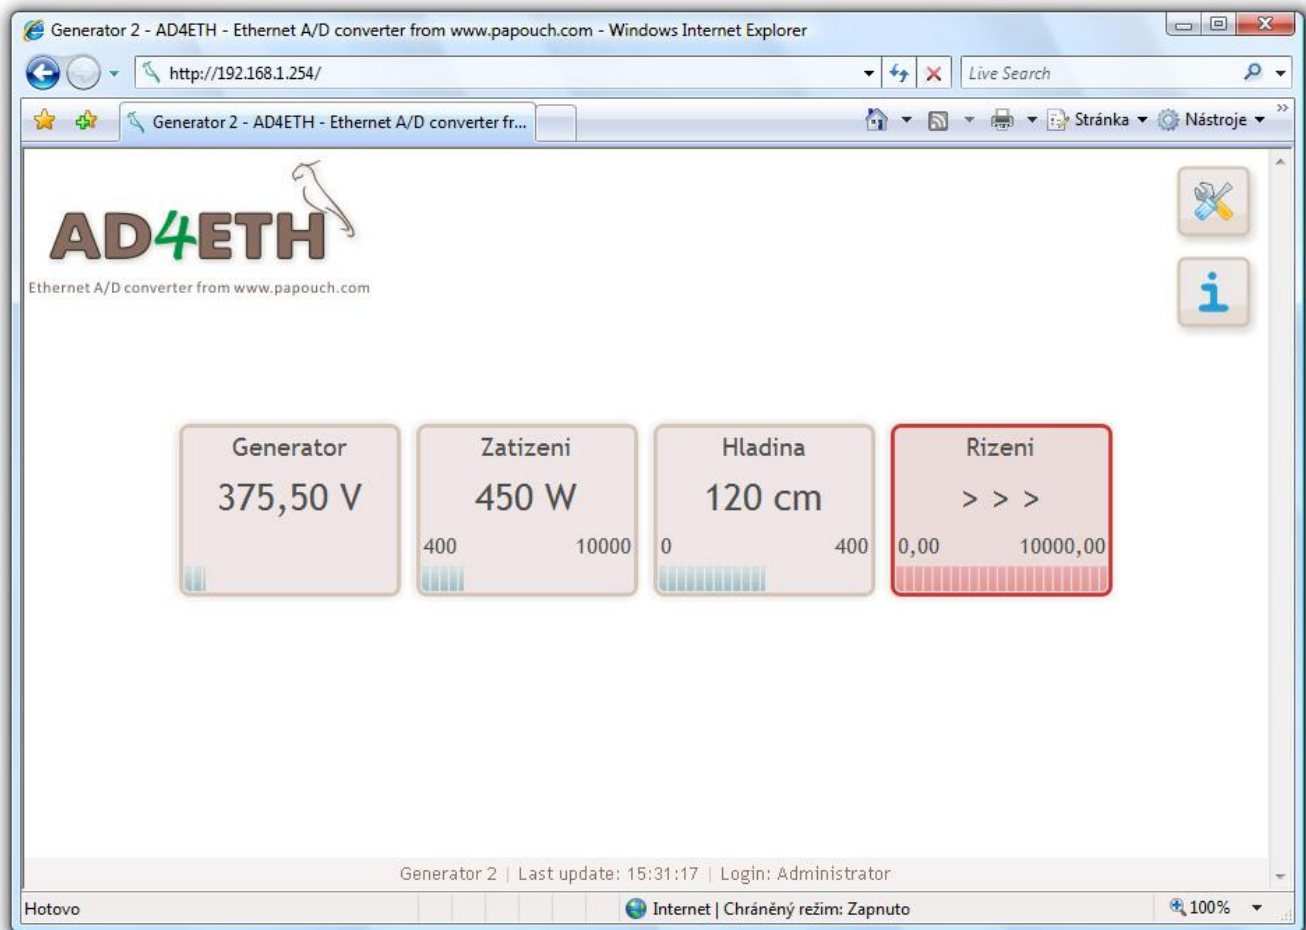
Generator 2 - AD4ETH - Ethernet A/D converter from www.papouch.com - Windows Internet Explorer

http://192.168.1.254/

Live Search

Generator 2 - AD4ETH - Ethernet A/D converter fr...

Stránka Nástroje

AD4ETH

Ethernet A/D converter from www.papouch.com

Generator

375,50 V

Zatizeni

450 W

400 10000

Hladina

120 cm

0 400

Rizeni

> > >

0,00 10000,00

Generator 2 | Last update: 15:31:17 | Login: Administrator

Hotovo

Internet | Chráněný režim: Zapnuto

100%